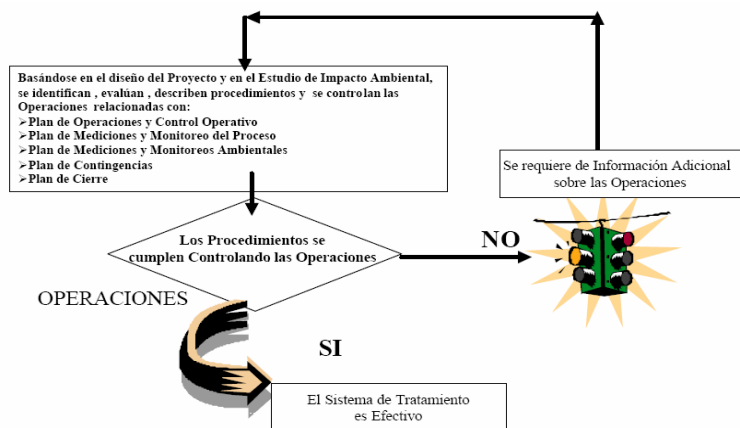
Basándose en el diseño del Proyecto y en el Estudio de Impacto Ambiental, se identifican , evalúan , describen procedimientos y se controlan las Operaciones relacionadas con:
➢Plan de Operaciones y Control Operativo
➢Plan de Mediciones y Monitoreo del Proceso
➢Plan de Mediciones y Monitoreos Ambientales
➢Plan de Contingencias
➢Plan de Cierre

Se requiere de Información Adicional sobre las Operaciones

Los Procedimientos se cumplen Controlando las Operaciones

NO

OPERACIONES

SI

El Sistema de Tratamiento es Efectivo